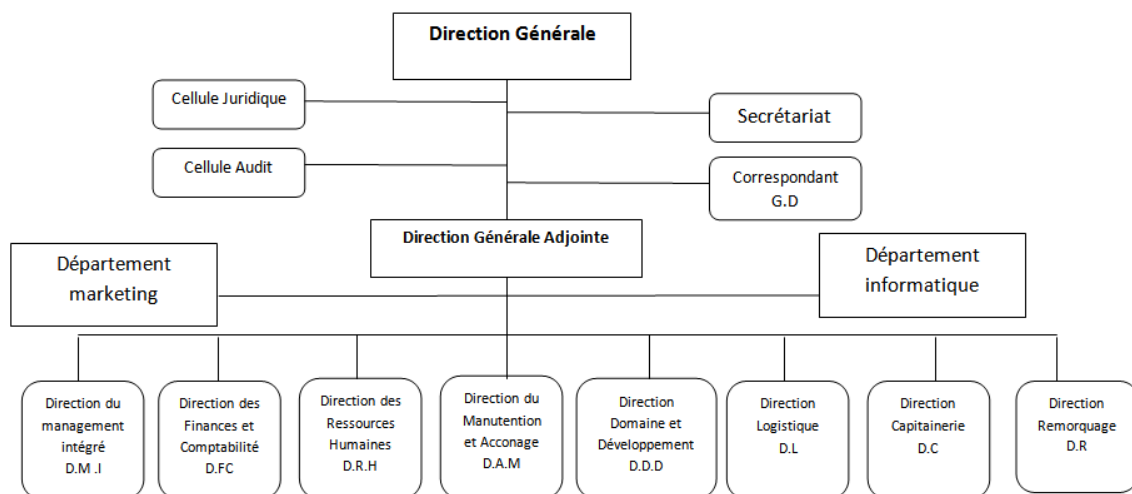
Direction Générale

Cellule Juridique

Secrétariat

Cellule Audit

Correspondant G.D

Direction Générale Adjointe

Département marketing

Département informatique

Direction du management intégré D.M .I

Direction des Finances et Comptabilité D.FC

Direction des Ressources Humaines D.R.H

Direction du Manutention et Acconage D.A.M

Direction Domaine et Développement D.D.D

Direction Logistique D.L

Direction Capitainerie D.C

Direction Remorquage D.R